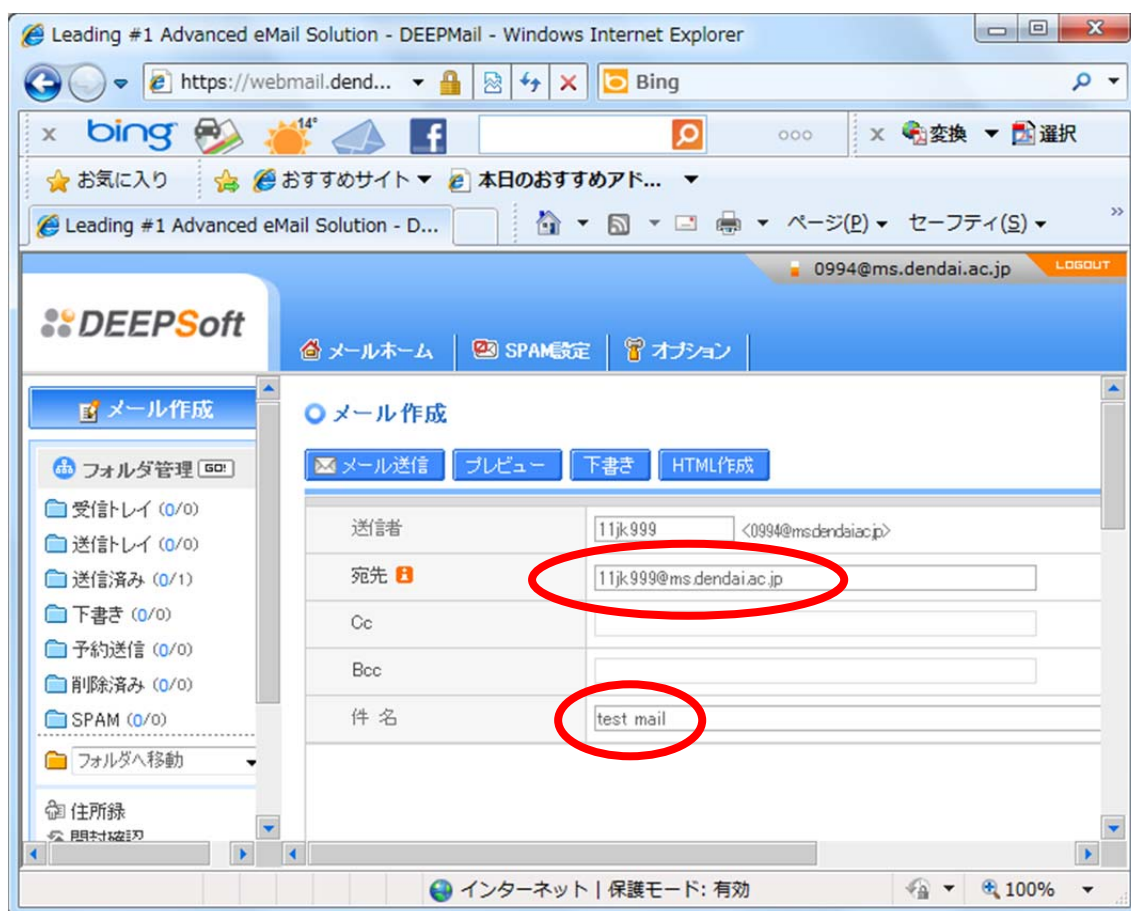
Leading #1 Advanced eMail Solution - DEEPMail - Windows Internet Explorer

https://webmail.dend...

Bing

bing 14°

変換 選択

お気に入り おすすめサイト 本日のおすすめアド...

Leading #1 Advanced eMail Solution - D...

ページ(P) セーフティ(S)

0994@ms.dendai.ac.jp LOGOUT

DEEPSoft

メールホーム SPAM設定 オプション

メール作成

フォルダ管理 GO!

受信トレイ (0/0)
送信トレイ (0/0)
送信済み (0/1)
下書き (0/0)
予約送信 (0/0)
削除済み (0/0)
SPAM (0/0)

フォルダへ移動

住所録
開封確認

メール作成

メール送信 プレビュー 下書き HTML作成

| | |
|---|---|
| 送信者 | 11jk999 <0994@ms.dendai.ac.jp> |
| 宛先 | 11jk999@ms.dendai.ac.jp |
| Cc | |
| Bcc | |
| 件 名 | test mail |

インターネット | 保護モード: 有効

100%